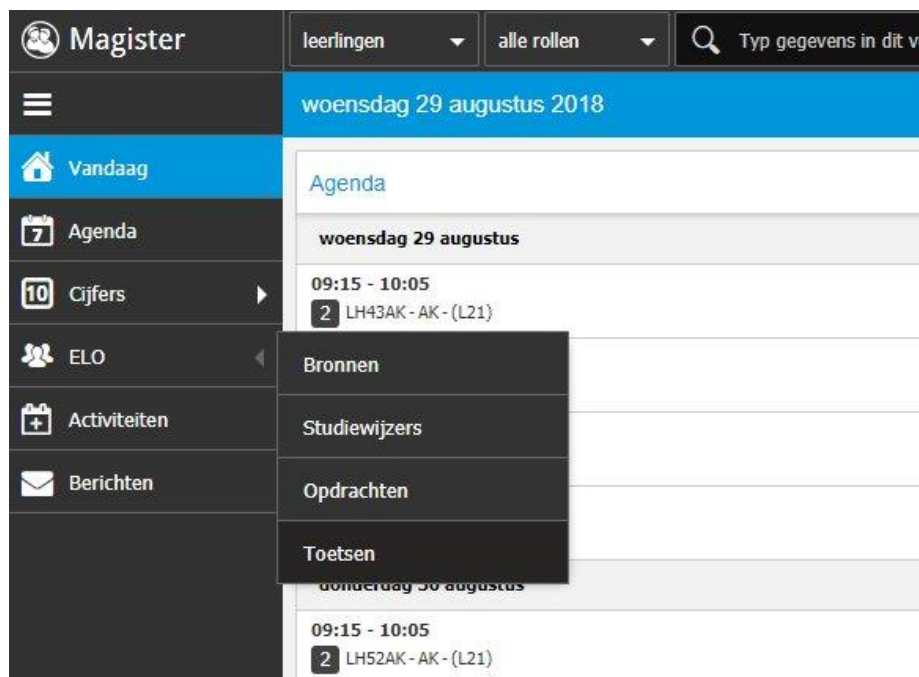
Magister

leerlingen

alle rollen

Typ gegevens in dit v

woensdag 29 augustus 2018

Vandaag

Agenda

7

10 Cijfers

ELO

Activiteiten

Berichten

Agenda

woensdag 29 augustus

09:15 - 10:05

2 LH43AK - AK - (L21)

Bronnen

Studiewijzers

Opdrachten

Toetsen

donderdag 30 augustus

09:15 - 10:05

2 LH52AK - AK - (L21)